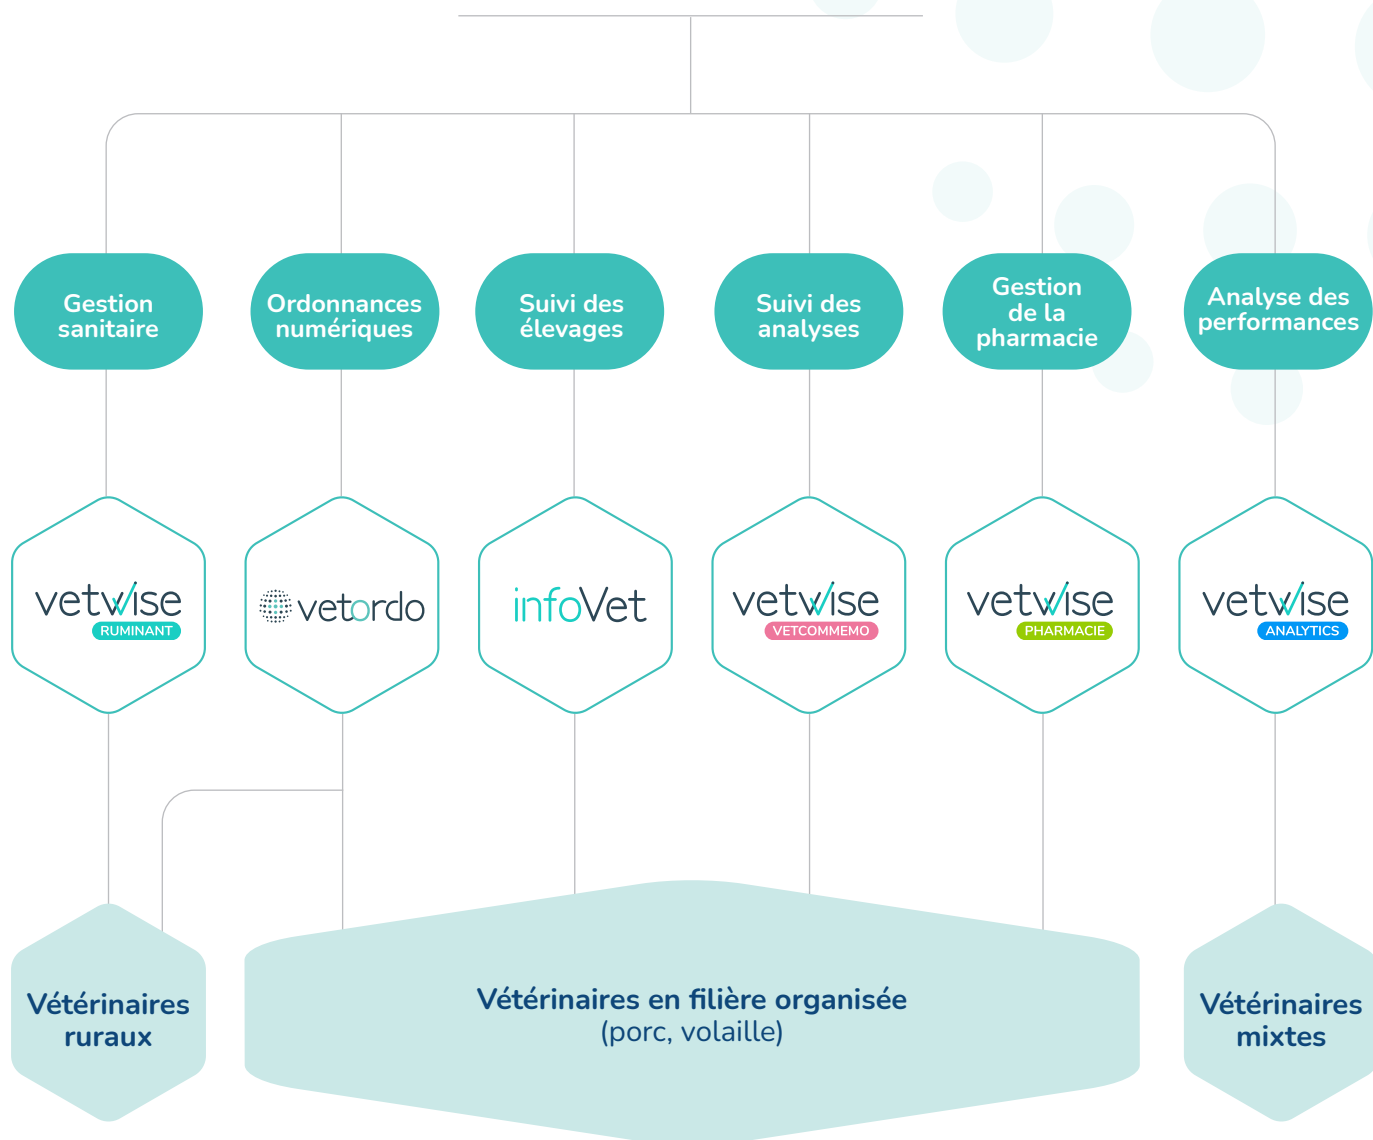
Gestion sanitaire

Ordonnances numériques

Suivi des élevages

Suivi des analyses

Gestion de la pharmacie

Analyse des performances

vetwise RUMINANT

vetordo

infoVet

vetwise VETCOMMEMO

vetwise PHARMACIE

vetwise ANALYTICS

Vétérinaires ruraux

Vétérinaires en filière organisée (porc, volaille)

Vétérinaires mixtes